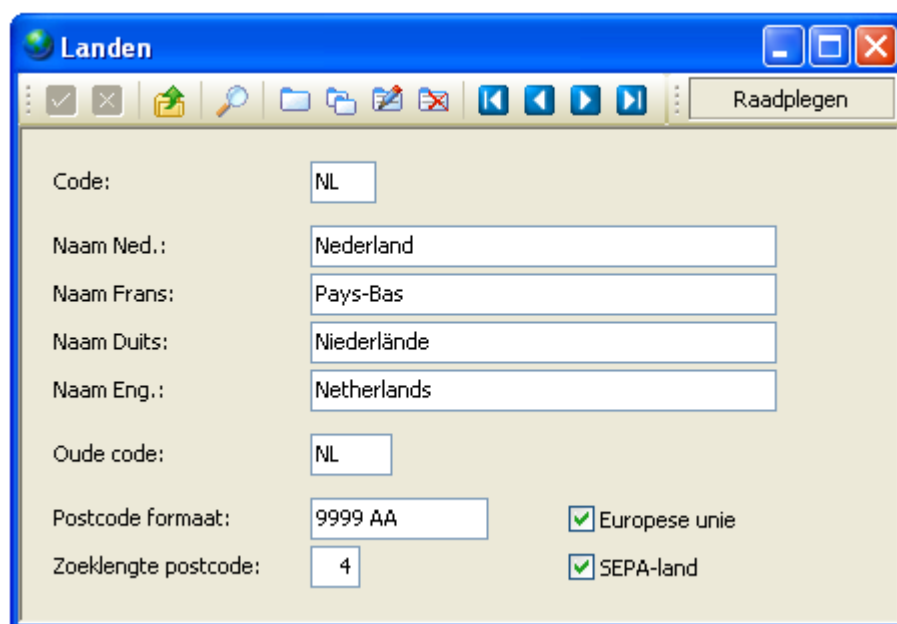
Landen

Raadplegen

Code: NL

Naam Ned.: Nederland

Naam Frans: Pays-Bas

Naam Duits: Niederlände

Naam Eng.: Netherlands

Oude code: NL

Postcode formaat: 9999 AA

Zoeklengte postcode: 4

Europese unie

SEPA-land